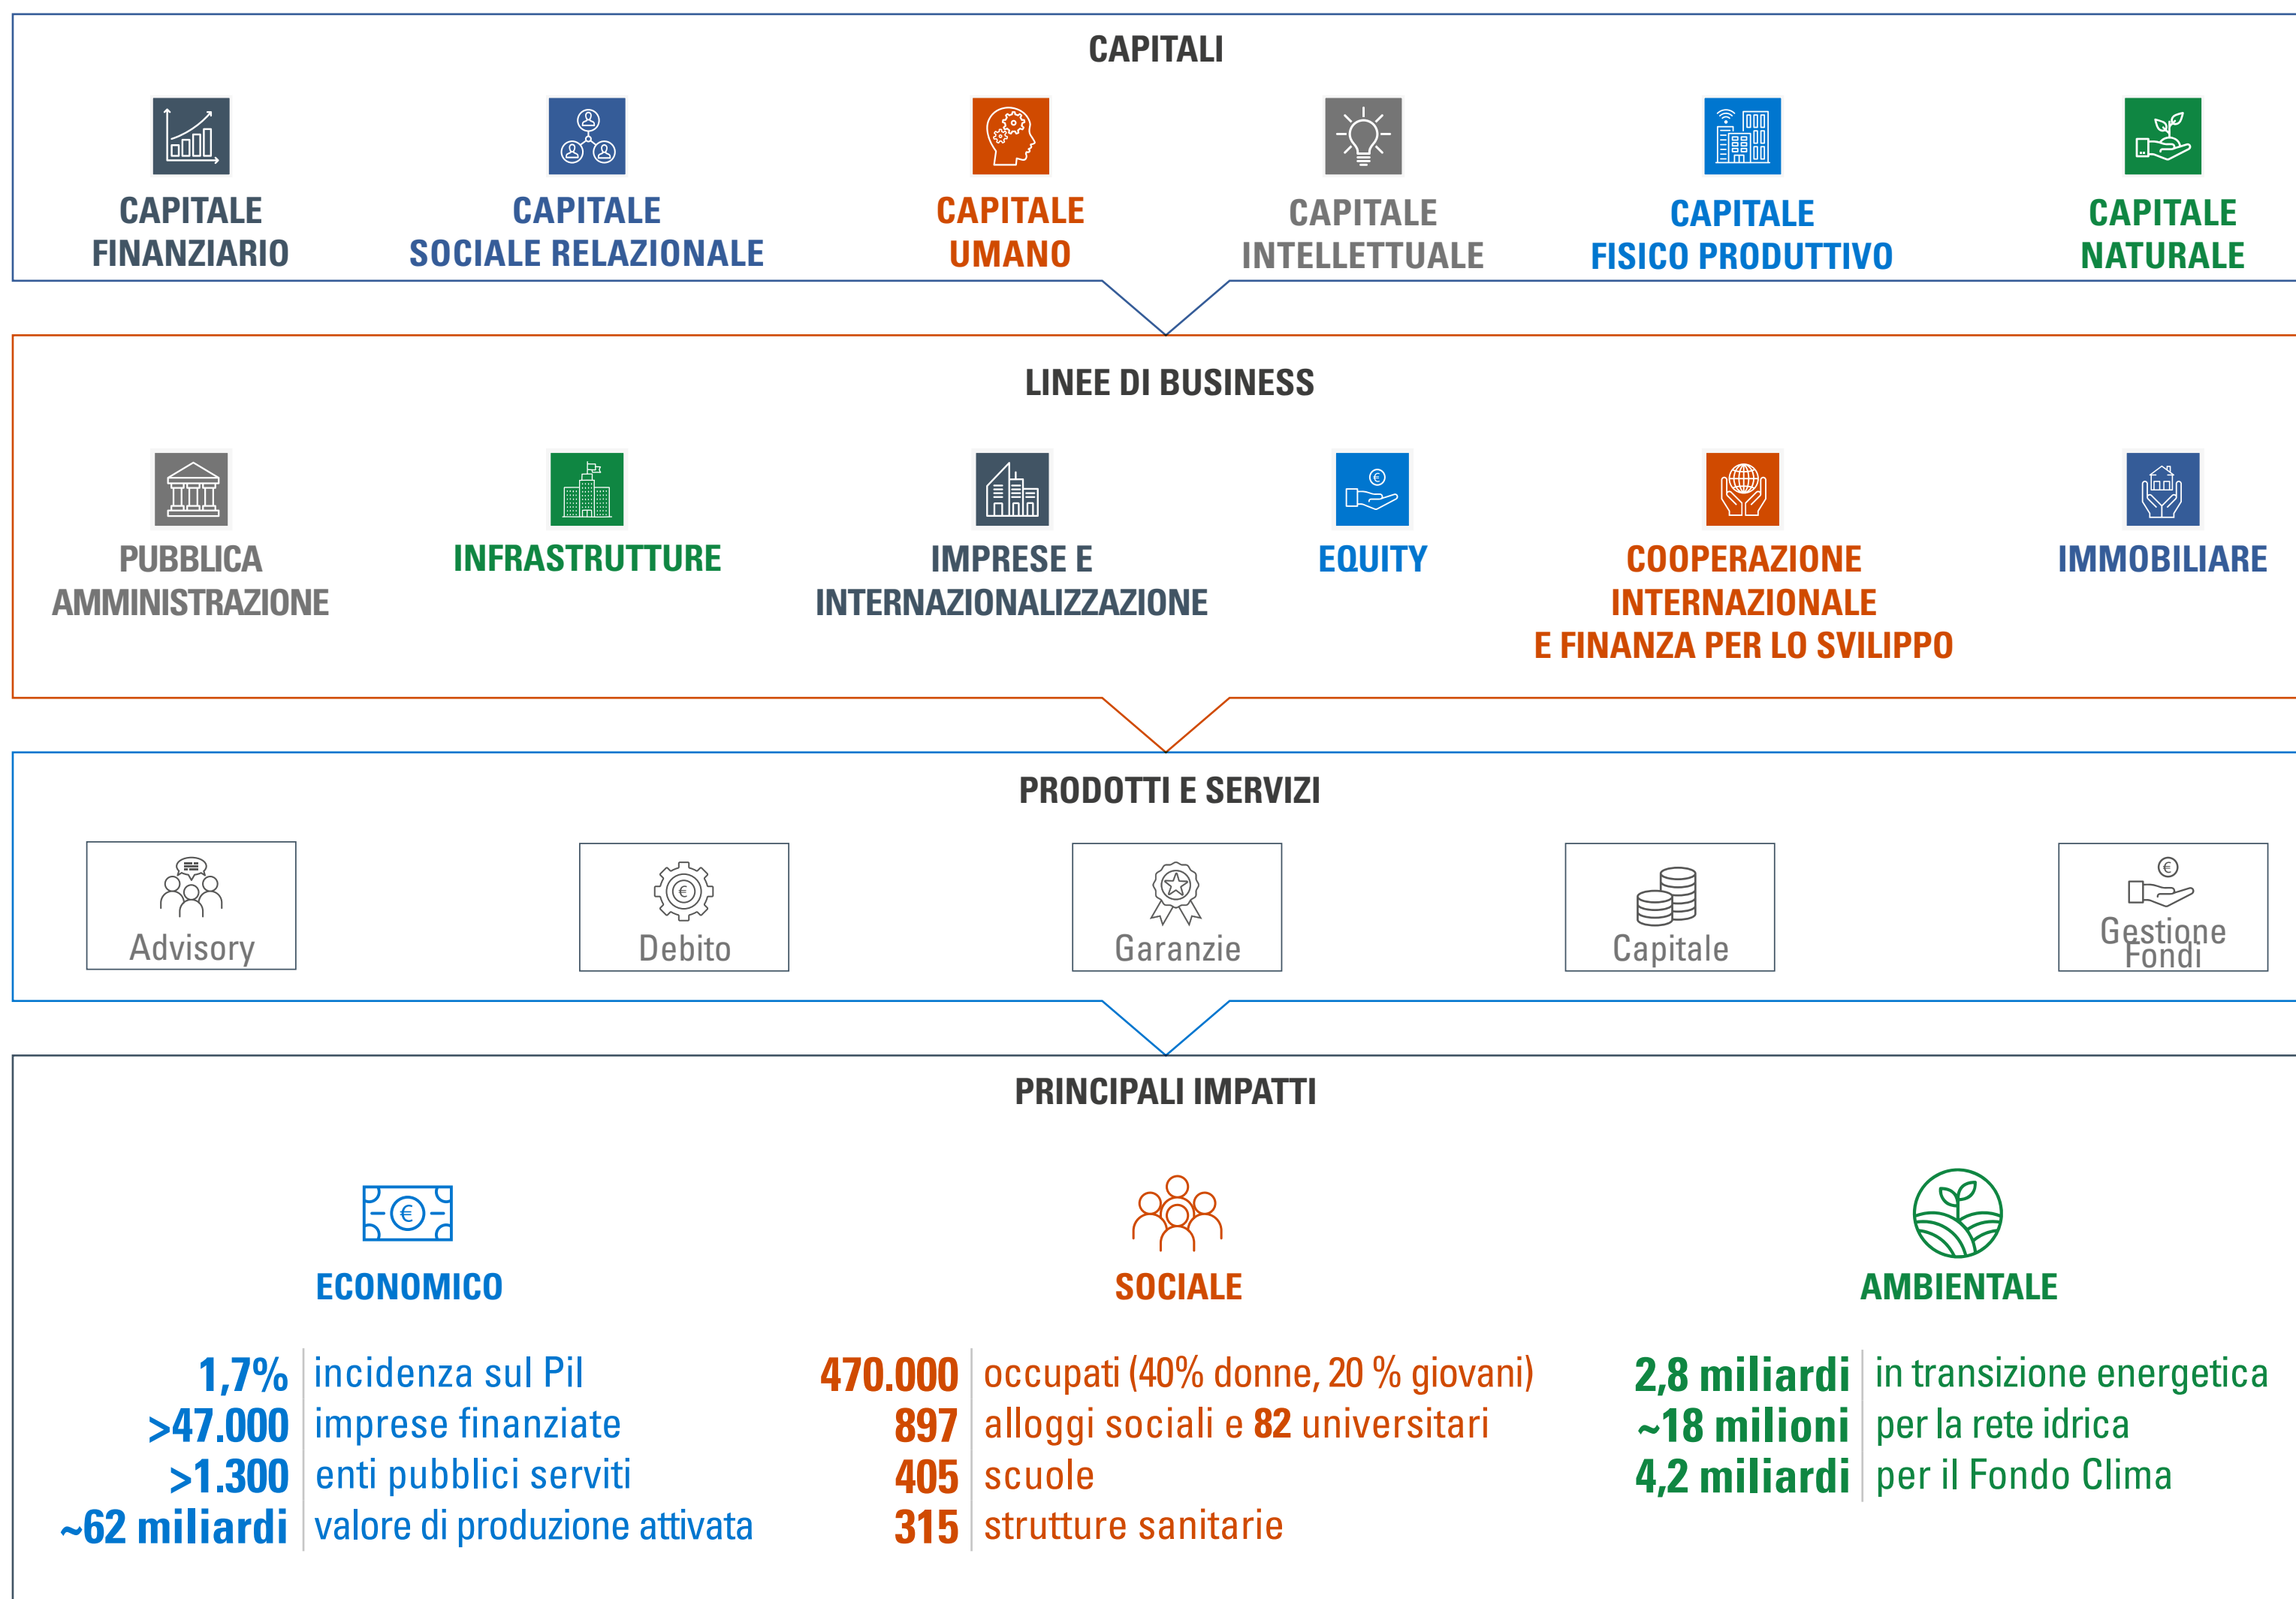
CAPITALI

CAPITALE FINANZIARIO

CAPITALE SOCIALE RELAZIONALE

CAPITALE UMANO

CAPITALE INTELLETTUALE

CAPITALE FISICO PRODUTTIVO

CAPITALE NATURALE

LINEE DI BUSINESS

PUBBLICA AMMINISTRAZIONE

INFRASTRUTTURE

IMPRESE E INTERNAZIONALIZZAZIONE

EQUITY

COOPERAZIONE INTERNAZIONALE E FINANZA PER LO SVILIPPO

IMMOBILIARE

PRODOTTI E SERVIZI

Advisory

Debito

Garanzie

Capitale

Gestione Fondi

PRINCIPALI IMPATTI

ECONOMICO

1,7% incidenza sul Pil
>47.000 imprese finanziate
>1.300 enti pubblici serviti
~62 miliardi valore di produzione attivata

SOCIALE

470.000 occupati (40% donne, 20 % giovani)
897 alloggi sociali e 82 universitari
405 scuole
315 strutture sanitarie

AMBIENTALE

2,8 miliardi in transizione energetica
~18 milioni per la rete idrica
4,2 miliardi per il Fondo Clima